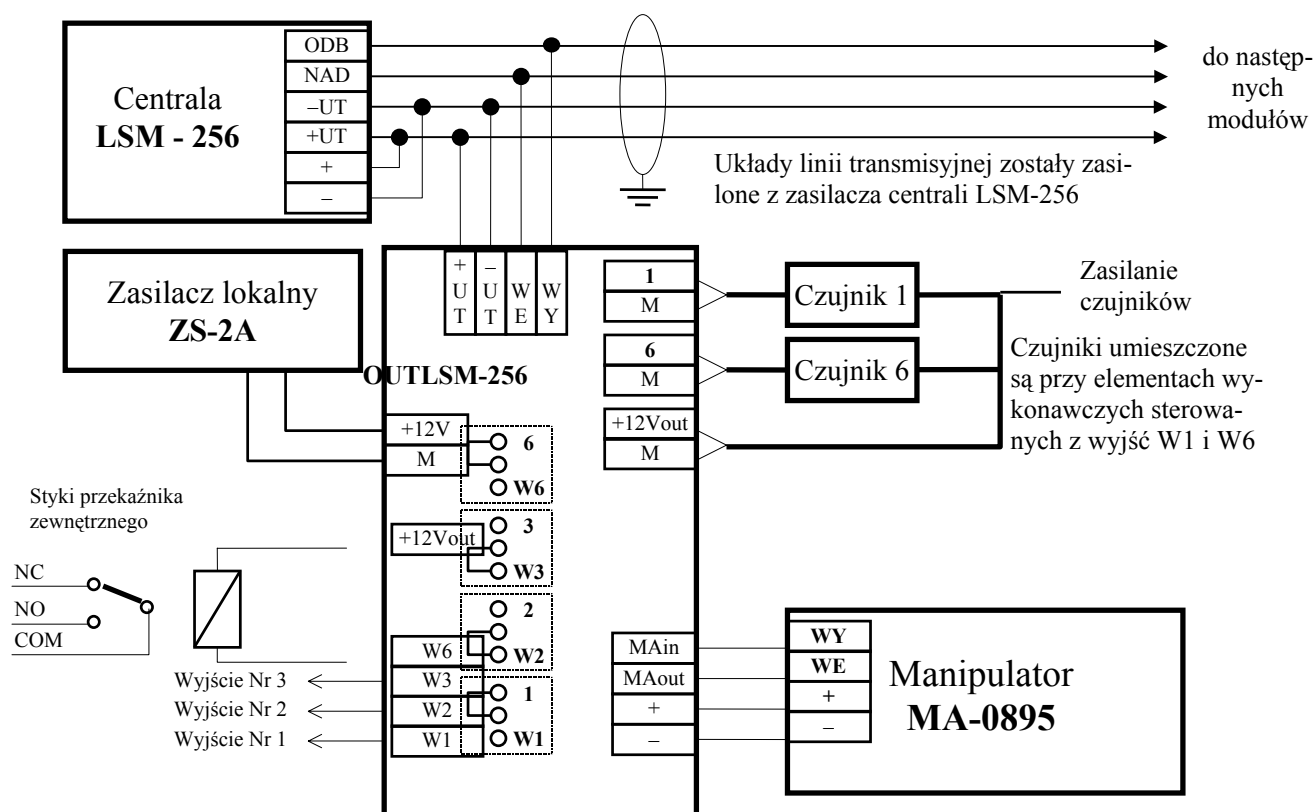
Centrala
**LSM - 256**

ODB
NAD
–UT
+UT
+
–

do następnych modułów

Układy linii transmisyjnej zostały zasilone z zasilacza centrali LSM-256

Zasilacz lokalny
**ZS-2A**

+UT
–UT
WE
WY

**OUTLSM-256**

1
M
6
M
+12Vout
M

Czujnik 1
Czujnik 6

Zasilanie czujników

Czujniki umieszczone są przy elementach wykonawczych sterowanych z wyjść W1 i W6

+12V
M
6
W6
+12Vout
3
W3
2
W6
W2
W3
1
W2
W1
W1

Styki przekaźnika zewnętrznego

NC
NO
COM

Wyjście Nr 3
Wyjście Nr 2
Wyjście Nr 1

MAin
MAout
+
–

WY
WE
+
–

Manipulator
**MA-0895**